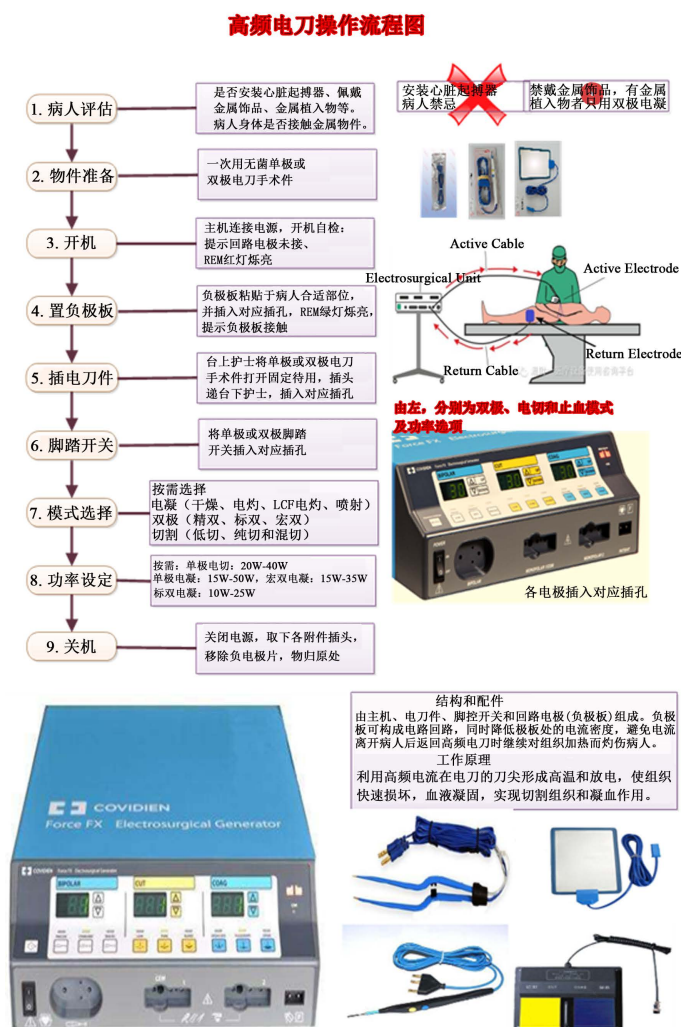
高频电刀操作流程图

1. 病人评估

是否安装心脏起搏器、佩戴金属饰品、金属植入物等。病人身体是否接触金属物件。

安装心脏起搏器病人禁忌

禁戴金属饰品，有金属植入物者只用双极电凝

2. 物件准备

一次用无菌单极或双极电刀手术件

3. 开机

主机连接电源，开机自检：提示回路电极未接、REM红灯烁亮

Active Cable
Active Electrode
Electrosurgical Unit
Return Electrode
Return Cable

4. 置负极板

负极板粘贴于病人合适部位，并插入对应插孔，REM绿灯烁亮，提示负极板接触

5. 插电刀件

台上护士将单极或双极电刀手术件打开固定传用，插头递台下护士，插入对应插孔

由左，分别为双极、电切和止血模式及功率选项

6. 脚踏开关

将单极或双极脚踏开关插入对应插孔

7. 模式选择

按需选择
电凝（干燥、电灼、LCF电灼、喷射）
双极（精双、标双、宏双）
切割（低切、纯切和混切）

8. 功率设定

按需：单极电切：20W-40W
单极电凝：15W-50W，宏双电凝：15W-35W
标双电凝：10W-25W

各电极插入对应插孔

9. 关机

关闭电源，取下各附件插头，移除负电极片，物归原处

COVIDIEN
Force FX Electrosurgical Generator
BIPOLAR
CUT
COAG

结构和配件
由主机、电刀件、脚控开关和回路电极(负极板)组成。负极板可构成电路回路，同时降低极板处的电流密度，避免电流离开病人后返回高频电刀时继续对组织加热而灼伤病人。
工作原理
利用高频电流在电刀的刀尖形成高温和放电，使组织快速损坏，血液凝固，实现切割组织和凝血作用。